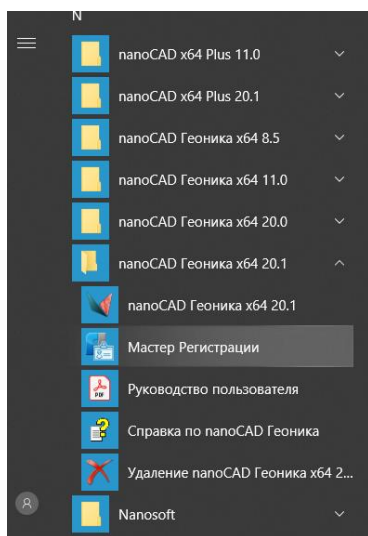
N

nanoCAD x64 Plus 11.0

nanoCAD x64 Plus 20.1

nanoCAD Геоника x64 8.5

nanoCAD Геоника x64 11.0

nanoCAD Геоника x64 20.0

nanoCAD Геоника x64 20.1

nanoCAD Геоника x64 20.1

Мастер Регистрации

PDF

Руководство пользователя

Справка по nanoCAD Геоника

Удаление nanoCAD Геоника x64 2...

Nanosoft